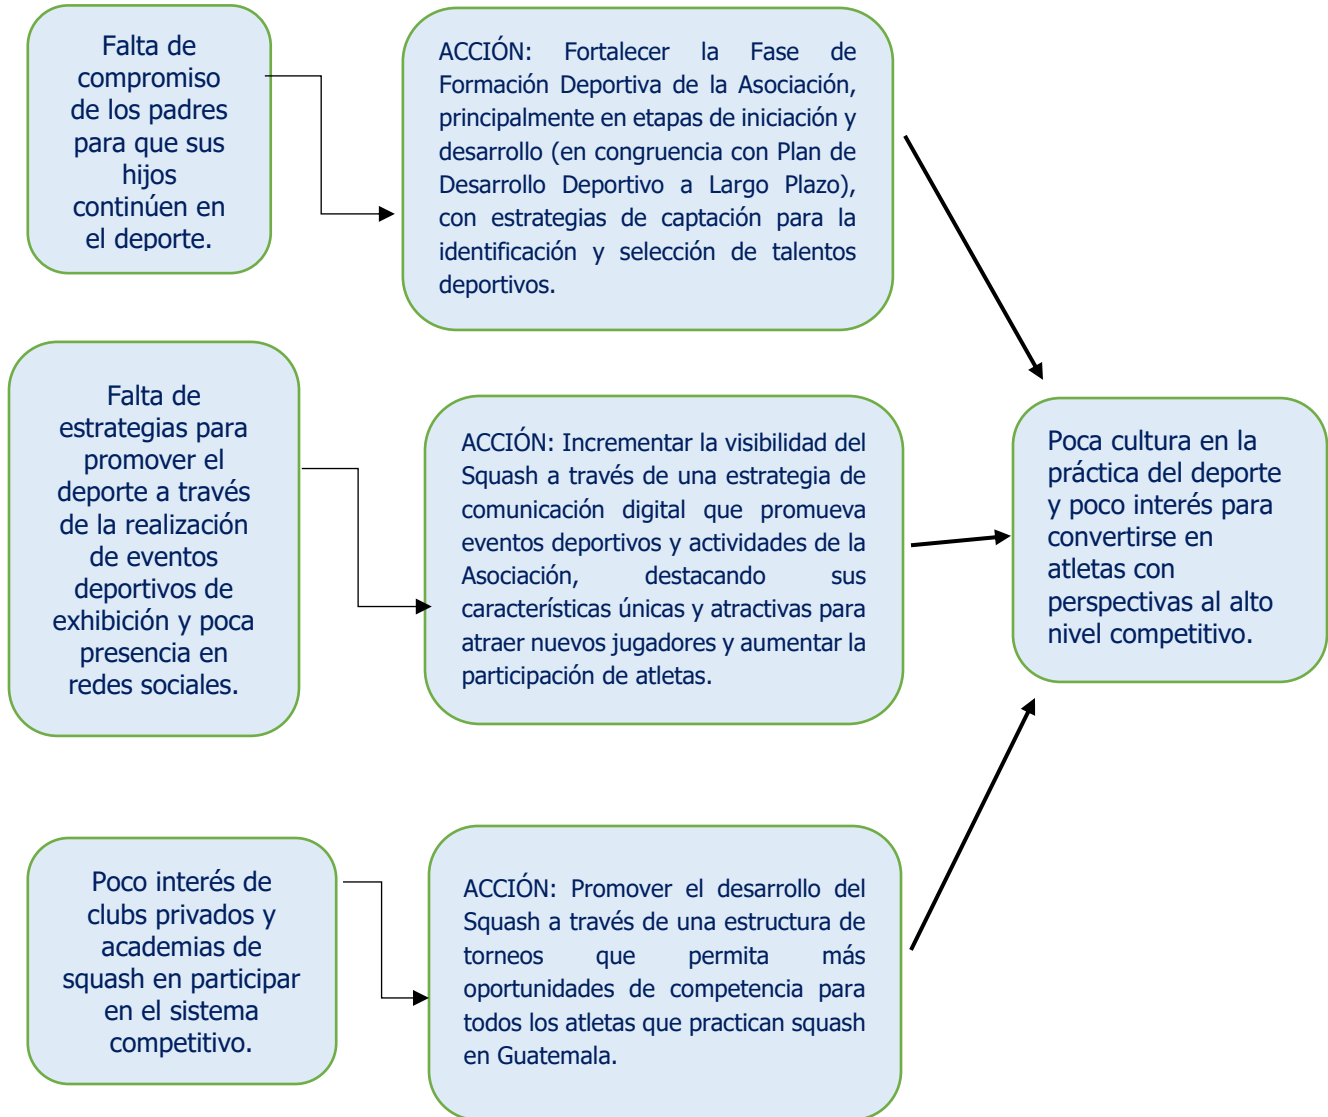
Falta de compromiso de los padres para que sus hijos continúen en el deporte.

ACCIÓN: Fortalecer la Fase de Formación Deportiva de la Asociación, principalmente en etapas de iniciación y desarrollo (en congruencia con Plan de Desarrollo Deportivo a Largo Plazo), con estrategias de captación para la identificación y selección de talentos deportivos.

Falta de estrategias para promover el deporte a través de la realización de eventos deportivos de exhibición y poca presencia en redes sociales.

ACCIÓN: Incrementar la visibilidad del Squash a través de una estrategia de comunicación digital que promueva eventos deportivos y actividades de la Asociación, destacando sus características únicas y atractivas para atraer nuevos jugadores y aumentar la participación de atletas.

Poca cultura en la práctica del deporte y poco interés para convertirse en atletas con perspectivas al alto nivel competitivo.

Poco interés de clubs privados y academias de squash en participar en el sistema competitivo.

ACCIÓN: Promover el desarrollo del Squash a través de una estructura de torneos que permita más oportunidades de competencia para todos los atletas que practican squash en Guatemala.